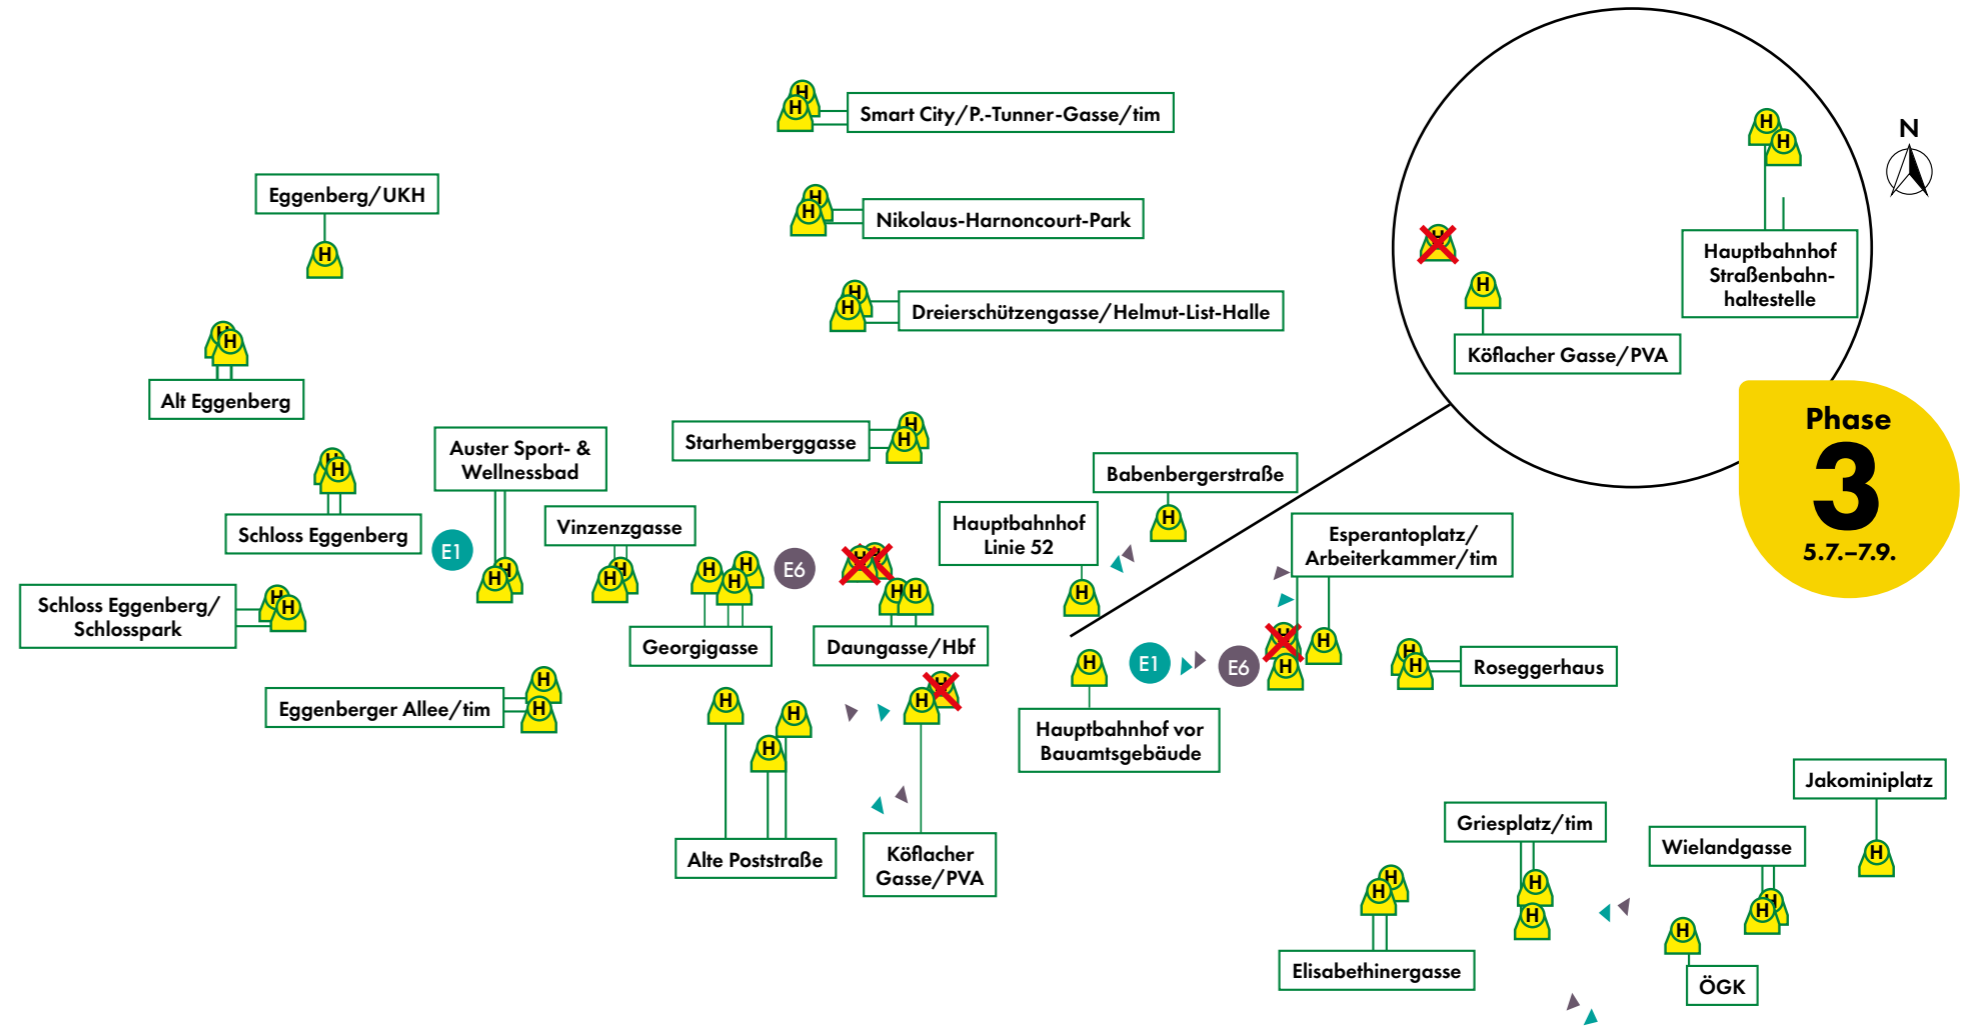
Smart City/P.-Tunner-Gasse/tim

Nikolaus-Harnoncourt-Park

Dreierschützengasse/Helmut-List-Halle

Eggenberg/UKH

Alt Eggenberg

Hauptbahnhof Straßenbahnhaltestelle

Köflacher Gasse/PVA

N

Phase
3
5.7.–7.9.

Starhemberggasse

Auster Sport- & Wellnessbad

Babenbergerstraße

Schloss Eggenberg

Vinzenzgasse

Hauptbahnhof Linie 52

Esperantoplatz/ Arbeiterkammer/tim

E1

E6

Schloss Eggenberg/ Schlosspark

Georgigasse

Daungasse/Hbf

E1

E6

Roseggerhaus

Eggenberger Allee/tim

Hauptbahnhof vor Bauamtsgebäude

Jakominiplatz

Griesplatz/tim

Wielandgasse

Alte Poststraße

Köflacher Gasse/PVA

Elisabethinergasse

ÖGK